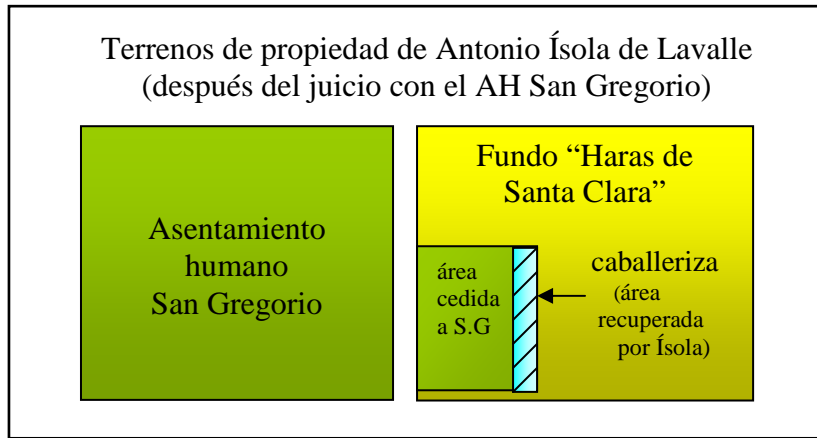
Terrenos de propiedad de Antonio Ísola de Lavalle
(después del juicio con el AH San Gregorio)

Asentamiento humano San Gregorio

Fundo “Haras de Santa Clara”

área cedida a S.G

caballeriza

(área recuperada por Ísola)